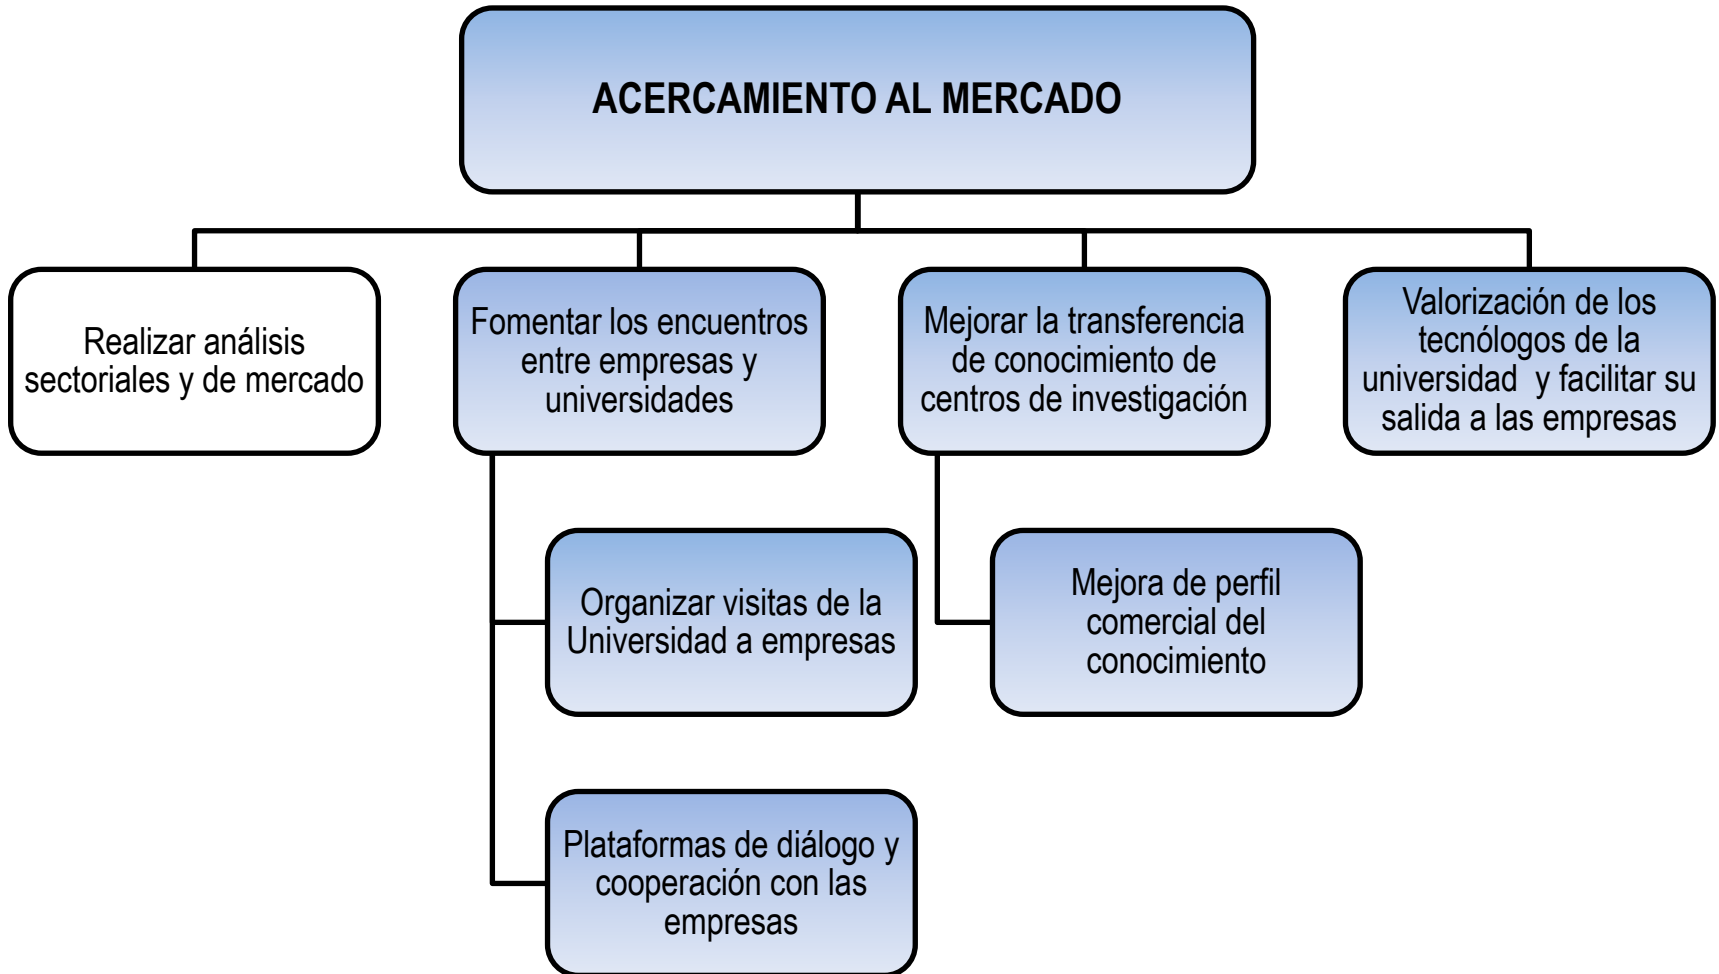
ACERCAMIENTO AL MERCADO

Realizar análisis sectoriales y de mercado

Fomentar los encuentros entre empresas y universidades

Organizar visitas de la Universidad a empresas

Plataformas de diálogo y cooperación con las empresas

Mejorar la transferencia de conocimiento de centros de investigación

Mejora de perfil comercial del conocimiento

Valorización de los tecnólogos de la universidad y facilitar su salida a las empresas